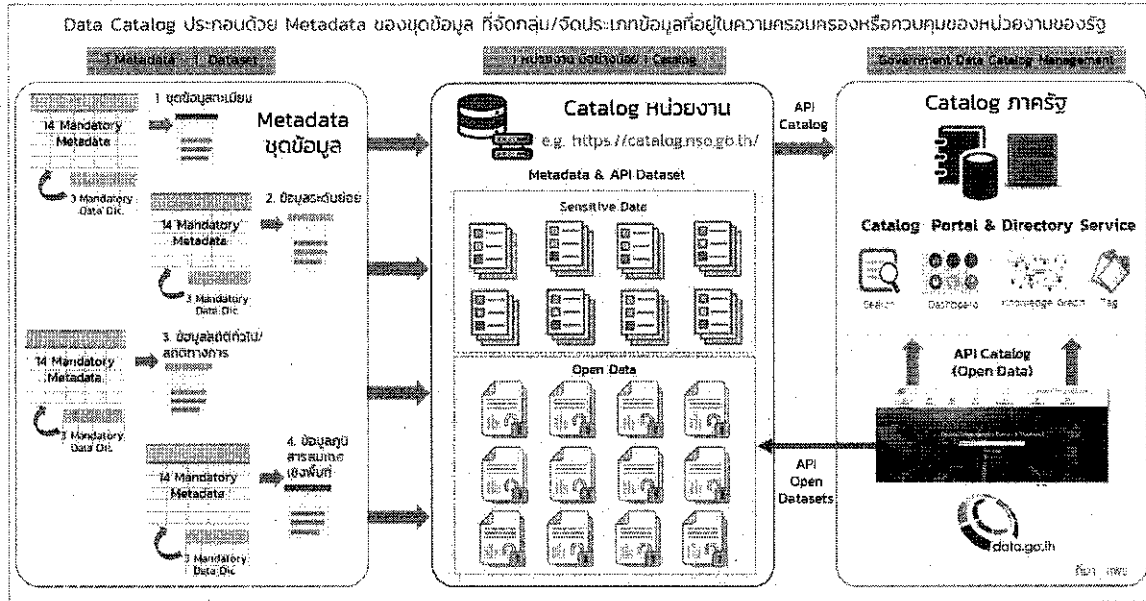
Data Catalog ประกอบด้วย Metadata ของชุดข้อมูล ที่จัดกลุ่ม/จัดประเภทข้อมูลที่อยู่ในความครอบครองหรือควบคุมของหน่วยงานของรัฐ

1 Metadata : 1 Dataset

1 หน่วยงาน มีอย่างน้อย 1 Catalog

Government Data Catalog Management

14 Mandatory Metadata

1 ชุดข้อมูลทะเบียน

Metadata ชุดข้อมูล

3 Mandatory Data Dic.

14 Mandatory Metadata

2. ข้อมูลระดับย่อย

3 Mandatory Data Dic.

14 Mandatory Metadata

3. ข้อมูลสถิติทั่วไป/สถิติทางการ

3 Mandatory Data Dic.

14 Mandatory Metadata

4. ข้อมูลภูมิสารสนเทศเชิงพื้นที่

3 Mandatory Data Dic.

Catalog หน่วยงาน

e.g. https://catalog.nso.go.th/

Metadata & API Dataset

Sensitive Data

Open Data

API Catalog

API Open Datasets

Catalog ภาครัฐ

Catalog Portal & Directory Service

Search

Dashboard

Knowledge Graph

Tag

API Catalog (Open Data)

data.go.th

ที่มา : สพร.